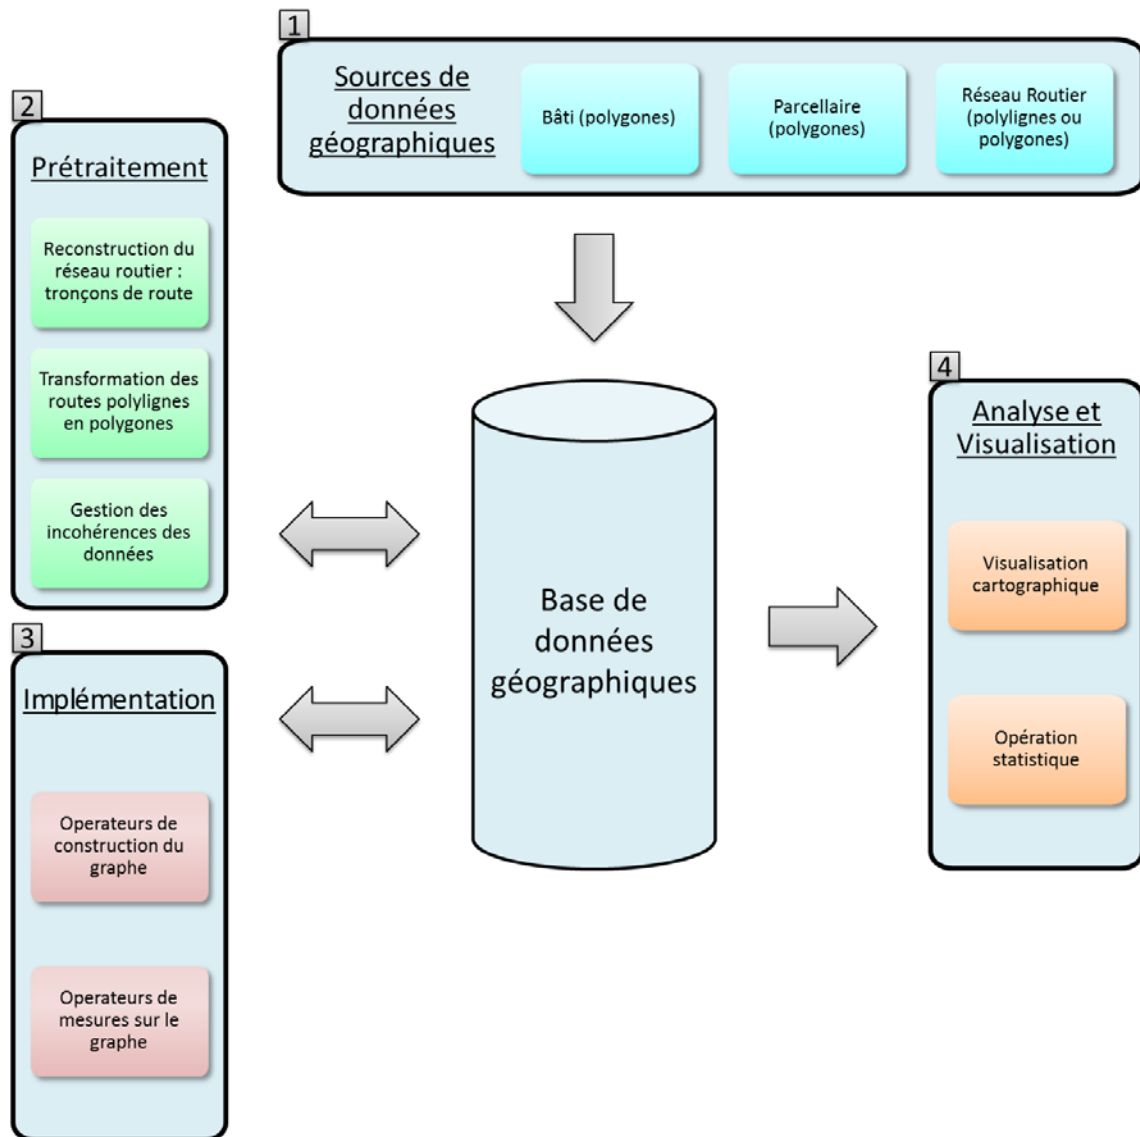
1

Sources de données géographiques

Bâti (polygones)

Parcellaire (polygones)

Réseau Routier (polylignes ou polygones)

2

Prétraitement

Reconstruction du réseau routier : tronçons de route

Transformation des routes polylignes en polygones

Gestion des incohérences des données

Base de données géographiques

4

Analyse et Visualisation

Visualisation cartographique

Opération statistique

3

Implémentation

Operateurs de construction du graphe

Operateurs de mesures sur le graphe